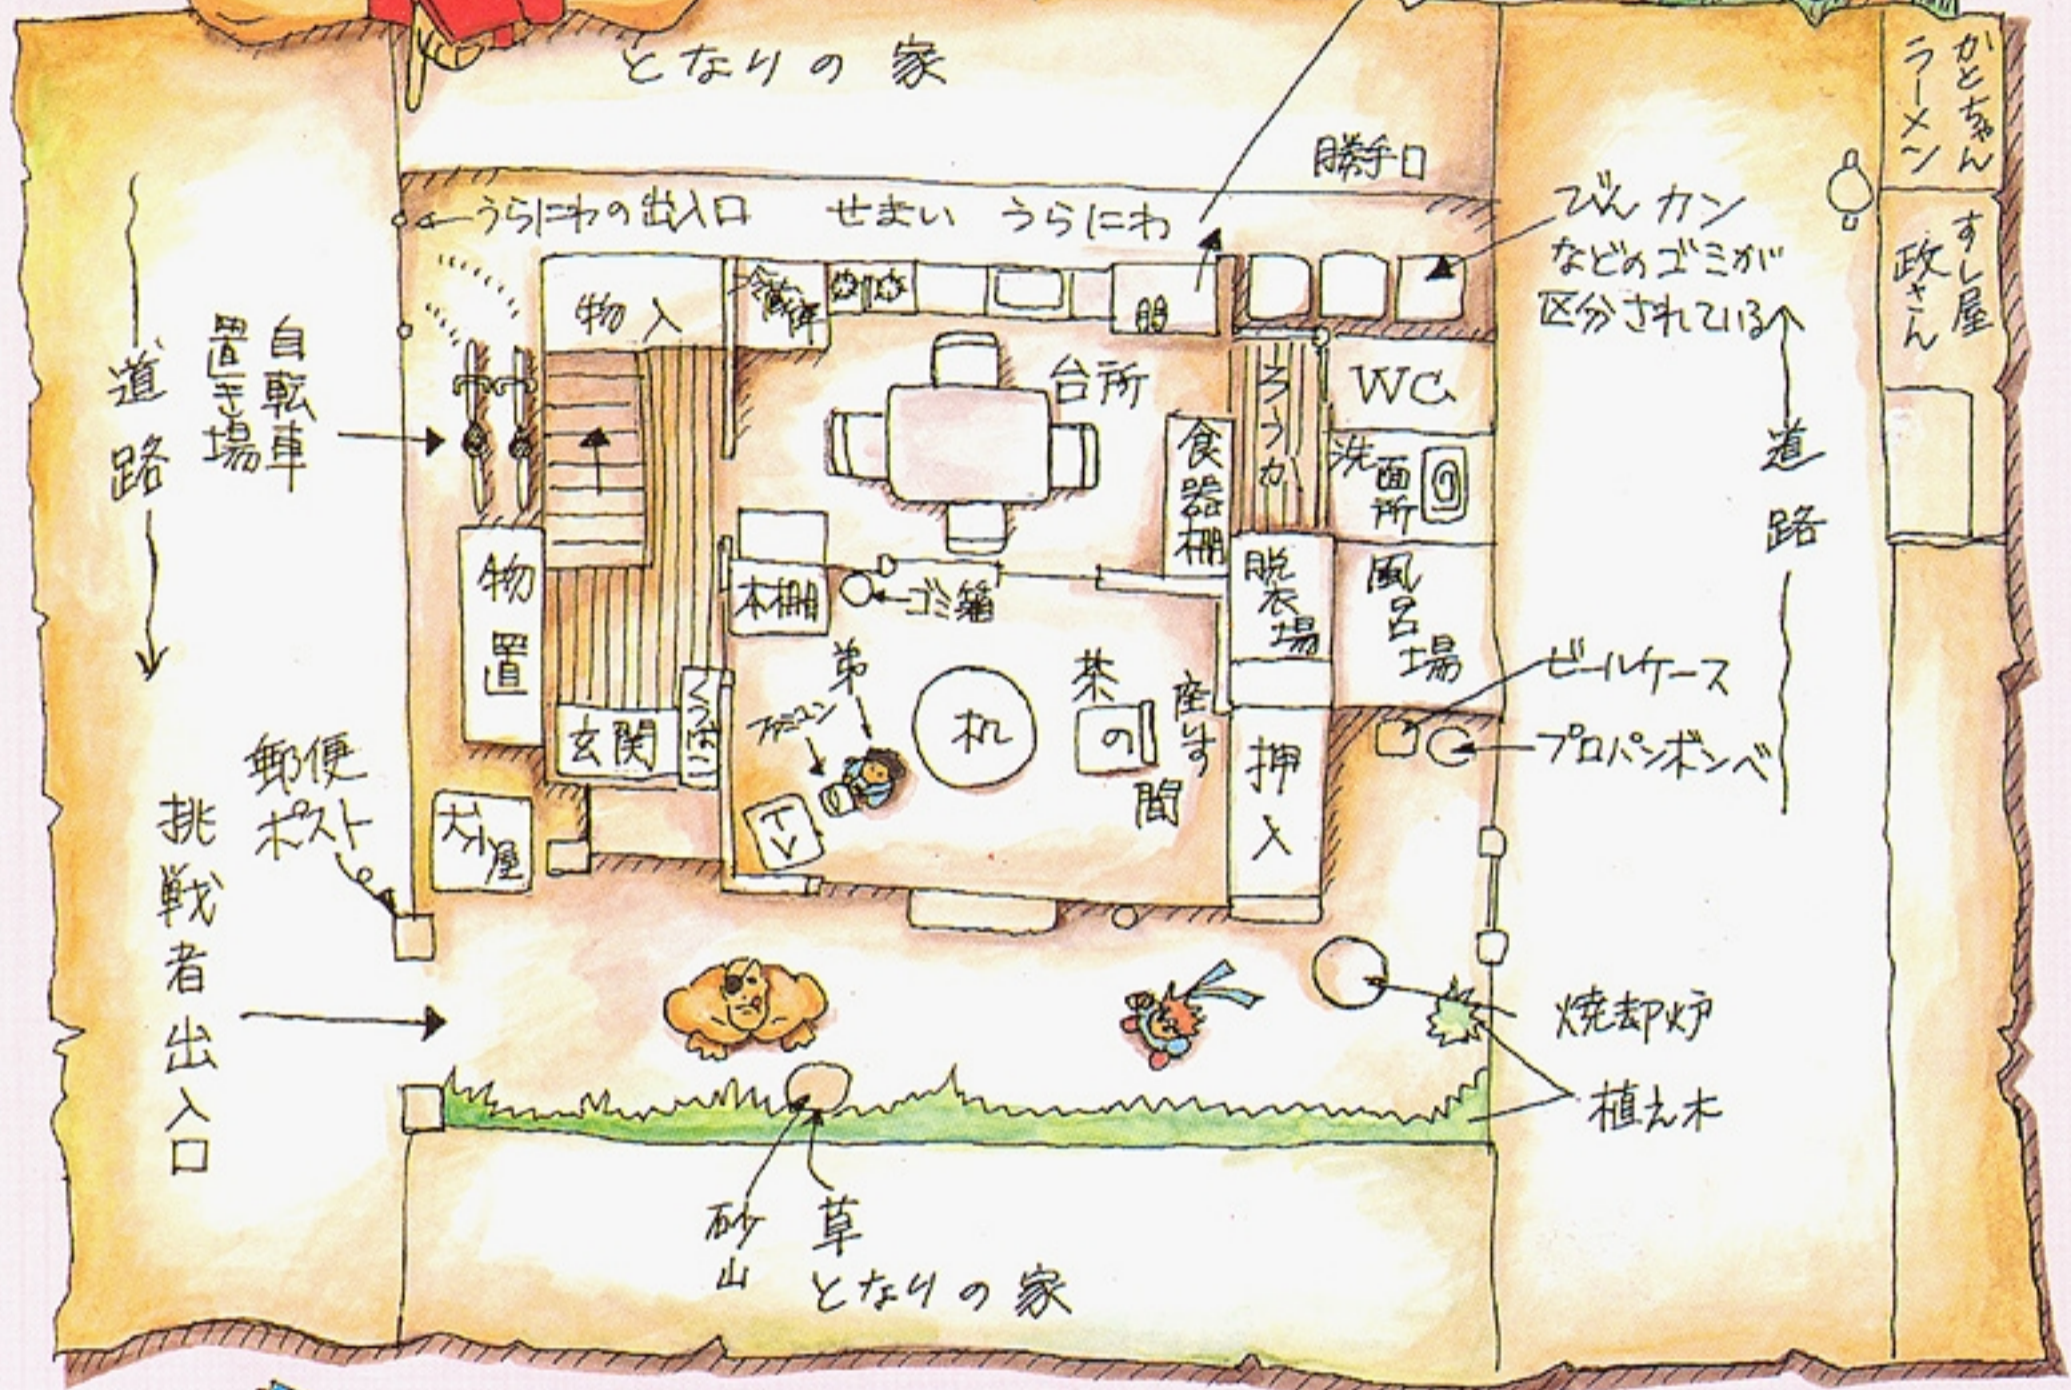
となりの家

勝手口

かとちゃんラーメン

うらにわの出入口　せまい　うらにわ

びん カン などのゴミが区分されている

すし屋 政さん

道路

自転車置き場

物入

冷蔵庫

台所

ろうか

WC

洗面所

食器棚

道路

物置

本棚

ゴミ箱

脱衣場

風呂場

弟

茶の間

座いす

ビールケース

ファミコン

机

押入

プロパンボンベ

玄関

くつばこ

郵便ポスト

TV

犬小屋

挑戦者出入口

焼却炉

植え木

砂山

草

となりの家